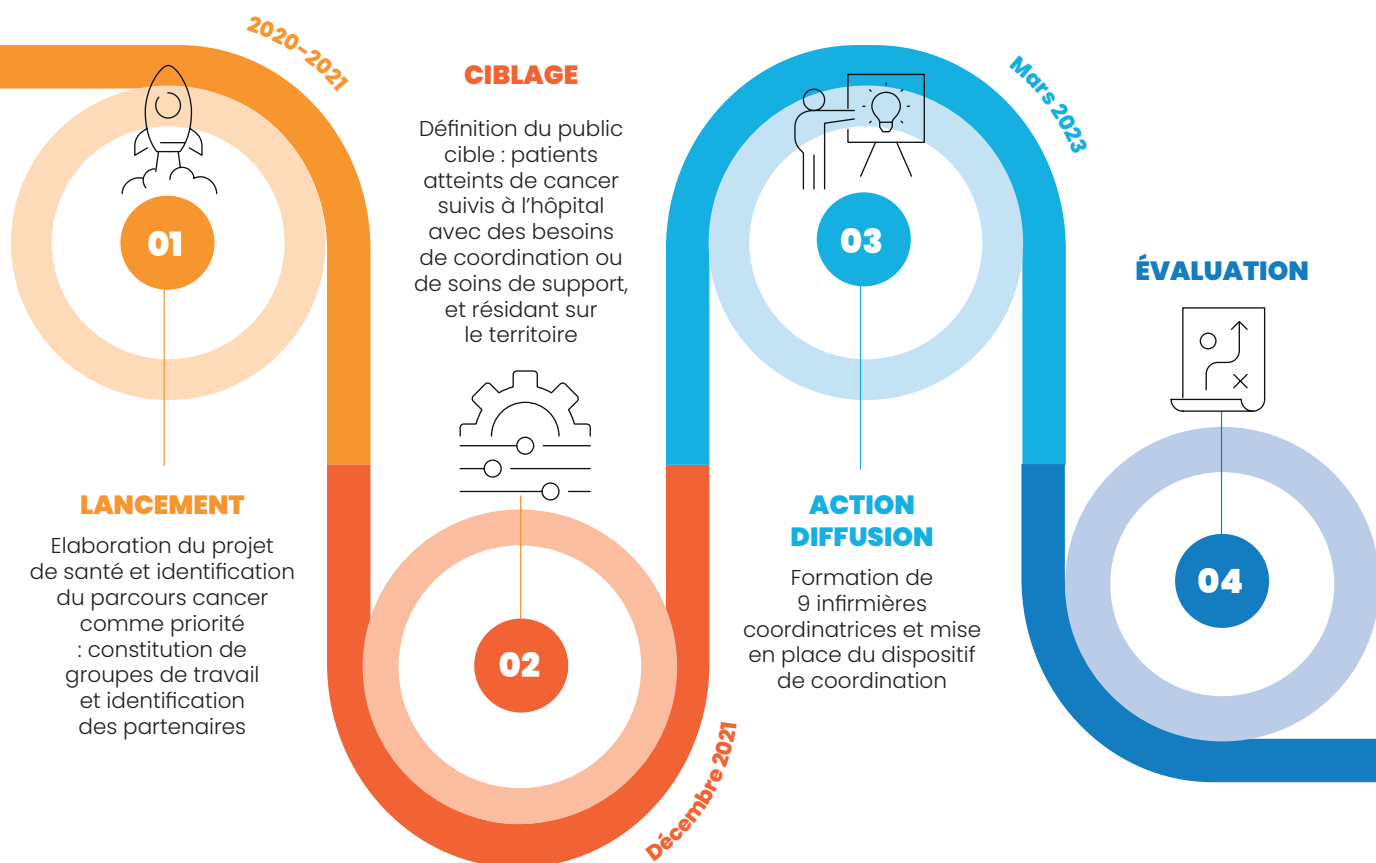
2020-2021

01

LANCEMENT

Elaboration du projet de santé et identification du parcours cancer comme priorité : constitution de groupes de travail et identification des partenaires

CIBLAGE

Définition du public cible : patients atteints de cancer suivis à l'hôpital avec des besoins de coordination ou de soins de support, et résidant sur le territoire

02

Décembre 2021

Mars 2023

03

ACTION DIFFUSION

Formation de 9 infirmières coordinatrices et mise en place du dispositif de coordination

ÉVALUATION

04